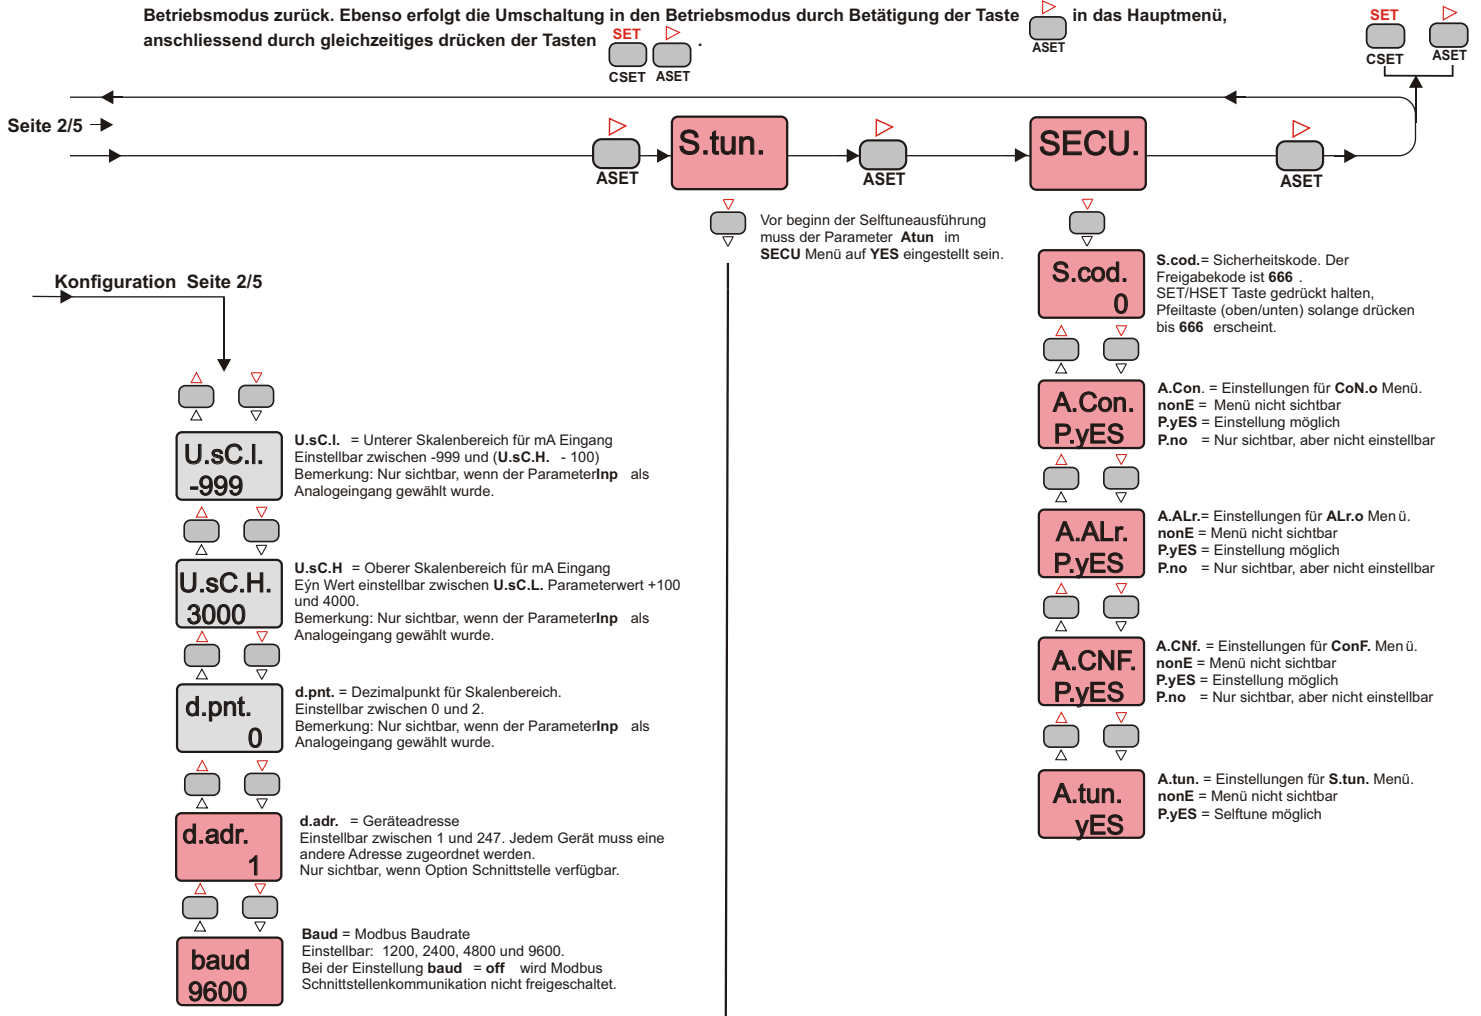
Betriebsmodus zurück. Ebenso erfolgt die Umschaltung in den Betriebsmodus durch Betätigung der Taste ASET in das Hauptmenü, anschliessend durch gleichzeitiges drücken der Tasten SET CSET ASET .

SET CSET ASET

Seite 2/5

ASET S.tun. ASET SECU. ASET

Vor beginn der Selftuneausführung muss der Parameter **Atun** im **SECU** Menü auf **YES** eingestellt sein.

S.cod. 0

**S.cod.**= Sicherheitskode. Der Freigabekode ist **666** . SET/HSET Taste gedrückt halten, Pfeiltaste (oben/unten) solange drücken bis **666** erscheint.

Konfiguration Seite 2/5

A.Con. P.yES

**A.Con**. = Einstellungen für **CoN.o** Menü.
**nonE** = Menü nicht sichtbar
**P.yES** = Einstellung möglich
**P.no** = Nur sichtbar, aber nicht einstellbar

U.sC.l. -999

**U.sC.l.** = Unterer Skalenbereich für mA Eingang Einstellbar zwischen -999 und (**U.sC.H.** - 100) Bemerkung: Nur sichtbar, wenn der Parameter**Inp** als Analogeingang gewählt wurde.

A.ALr. P.yES

**A.ALr.**= Einstellungen für **ALr.o** Menü.
**nonE** = Menü nicht sichtbar
**P.yES** = Einstellung möglich
**P.no** = Nur sichtbar, aber nicht einstellbar

U.sC.H. 3000

**U.sC.H** = Oberer Skalenbereich für mA Eingang Eýn Wert einstellbar zwischen **U.sC.L.** Parameterwert +100 und 4000. Bemerkung: Nur sichtbar, wenn der Parameter**Inp** als Analogeingang gewählt wurde.

A.CNF. P.yES

**A.CNf.** = Einstellungen für **ConF.** Menü.
**nonE** = Menü nicht sichtbar
**P.yES** = Einstellung möglich
**P.no** = Nur sichtbar, aber nicht einstellbar

d.pnt. 0

**d.pnt.** = Dezimalpunkt für Skalenbereich. Einstellbar zwischen 0 und 2. Bemerkung: Nur sichtbar, wenn der Parameter**Inp** als Analogeingang gewählt wurde.

A.tun. yES

**A.tun.** = Einstellungen für **S.tun.** Menü.
**nonE** = Menü nicht sichtbar
**P.yES** = Selftune möglich

d.adr. 1

**d.adr.** = Geräteadresse Einstellbar zwischen 1 und 247. Jedem Gerät muss eine andere Adresse zugeordnet werden. Nur sichtbar, wenn Option Schnittstelle verfügbar.

baud 9600

**Baud** = Modbus Baudrate Einstellbar: 1200, 2400, 4800 und 9600. Bei der Einstellung **baud** = **off** wird Modbus Schnittstellenkommunikation nicht freigeschaltet.